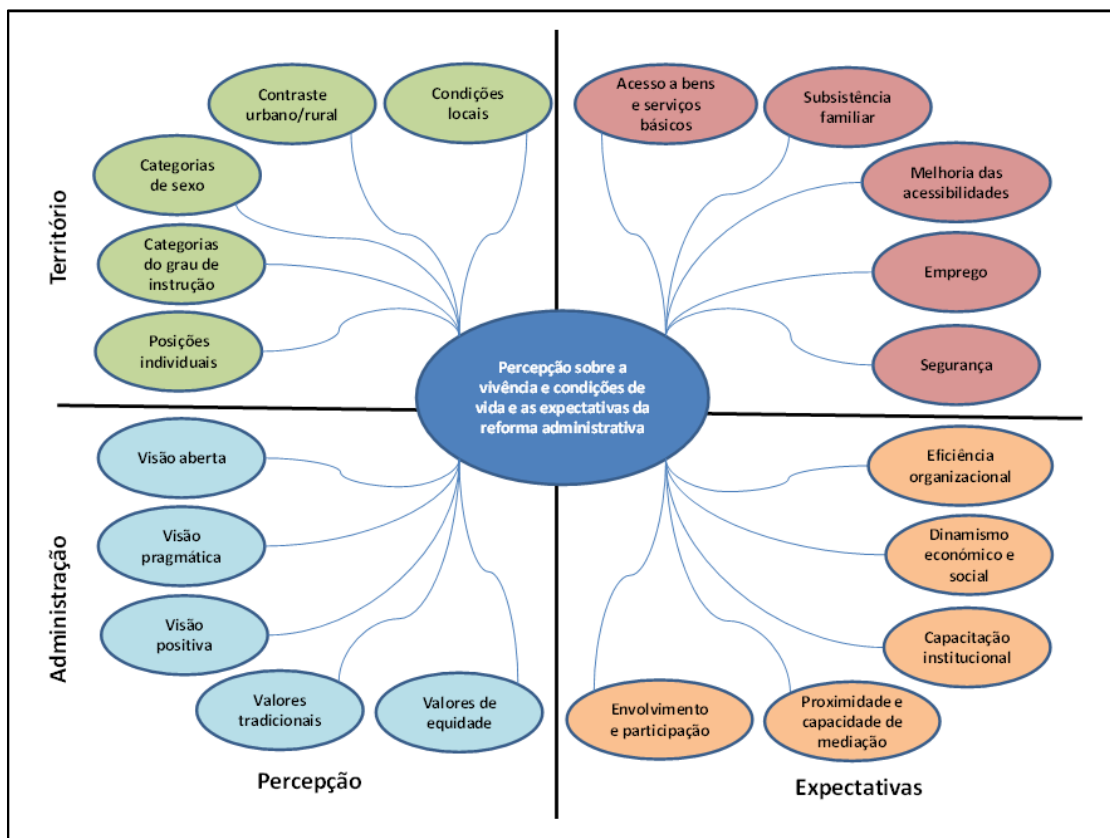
Território

Contraste urbano/rural

Condições locais

Categorias de sexo

Categorias do grau de instrução

Posições individuais

Acesso a bens e serviços básicos

Subsistência familiar

Melhoria das acessibilidades

Emprego

Segurança

Percepção sobre a vivência e condições de vida e as expectativas da reforma administrativa

Administração

Visão aberta

Visão pragmática

Visão positiva

Valores tradicionais

Valores de equidade

Eficiência organizacional

Dinamismo económico e social

Capacitação institucional

Envolvimento e participação

Proximidade e capacidade de mediação

Percepção

Expectativas